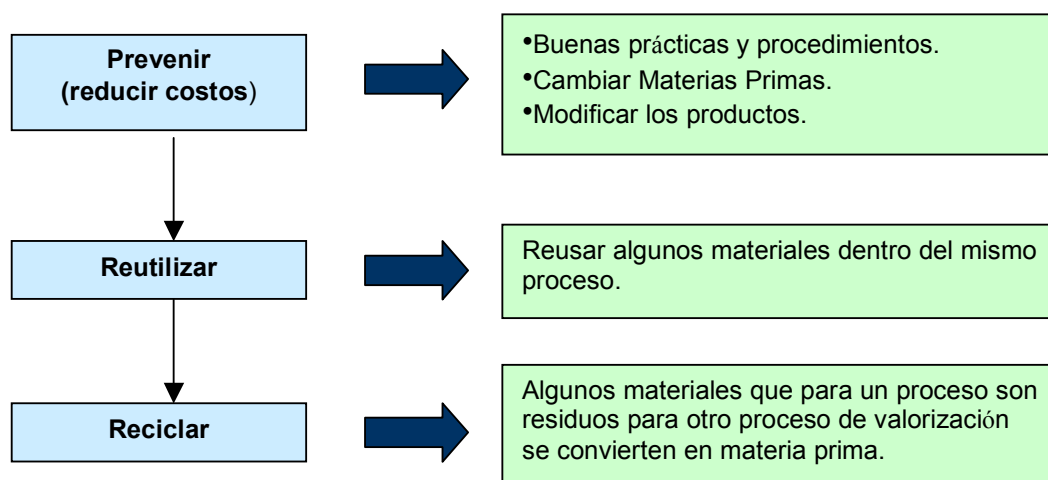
Prevenir (reducir costos)

•Buenas prácticas y procedimientos.
•Cambiar Materias Primas.
•Modificar los productos.

Reutilizar

Reusar algunos materiales dentro del mismo proceso.

Reciclar

Algunos materiales que para un proceso son residuos para otro proceso de valorización se convierten en materia prima.